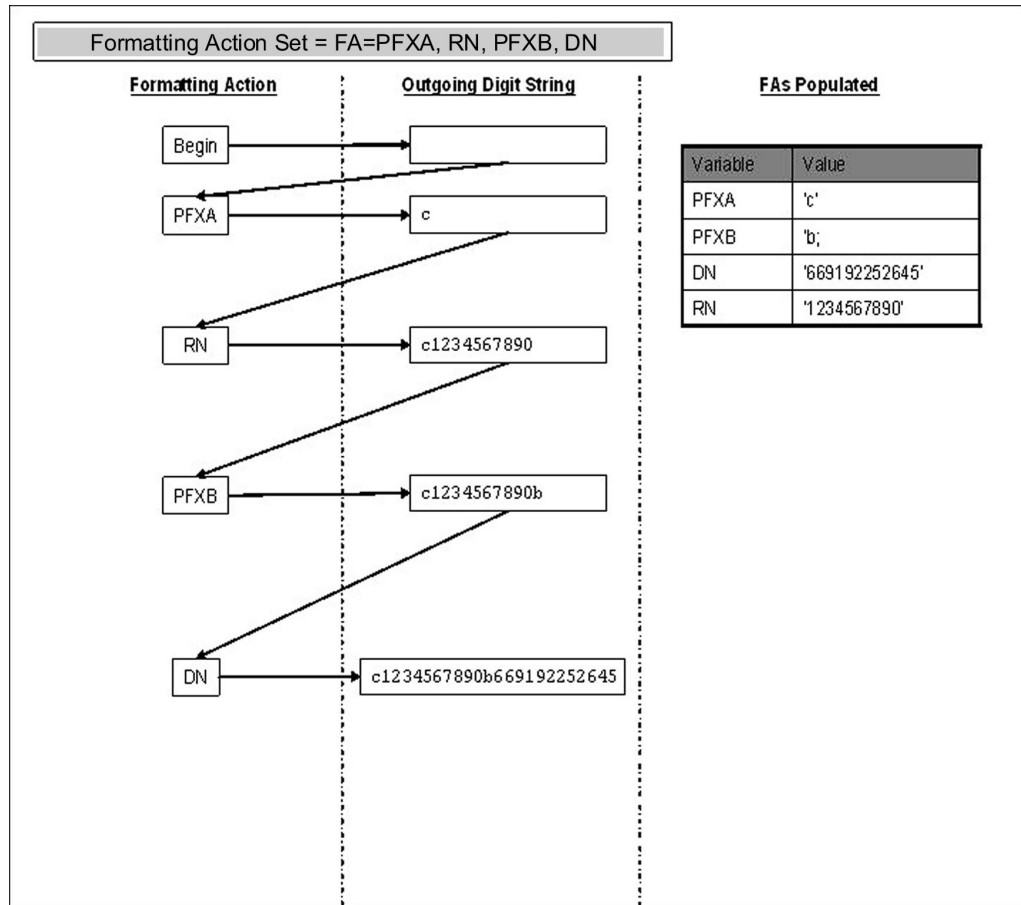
Formatting Action Set = FA=PFXA, RN, PFXB, DN

Formatting Action

Outgoing Digit String

FAs Populated

Begin

PFXA

c

RN

c1234567890

PFXB

c1234567890b

DN

c1234567890b669192252645

| Variable | Value |
|---|---|
| PFXA | 'c' |
| PFXB | 'b; |
| DN | '669192252645' |
| RN | '1234567890' |